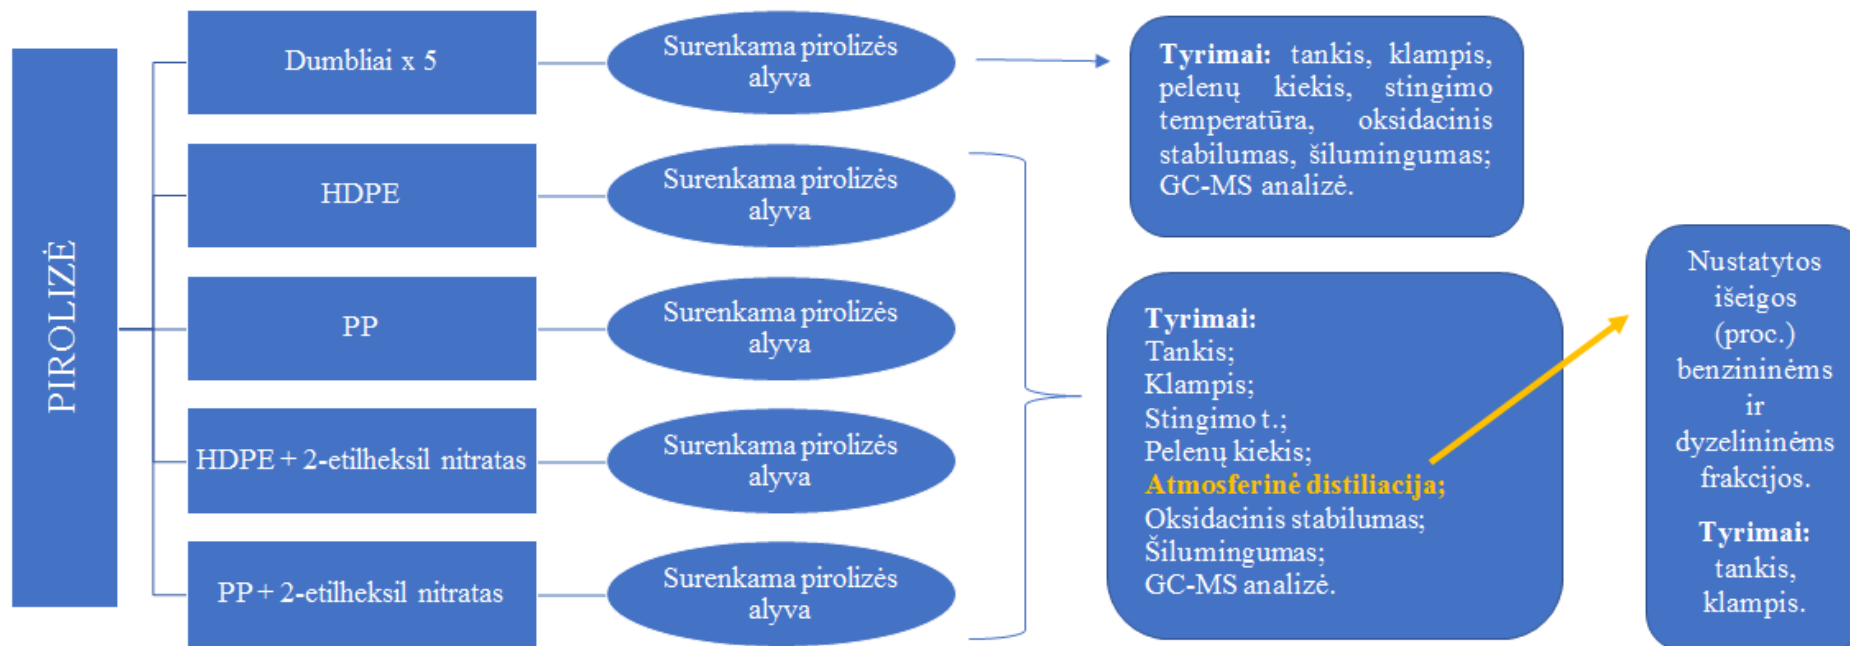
PIROLIZĖ

Dumbliai x 5

Surenkama pirolizės alyva

HDPE

Surenkama pirolizės alyva

PP

Surenkama pirolizės alyva

HDPE + 2-etilheksil nitratas

Surenkama pirolizės alyva

PP + 2-etilheksil nitratas

Surenkama pirolizės alyva

**Tyrimai:** tankis, klampis, pelenų kiekis, stingimo temperatūra, oksidacinis stabilumas, šilumingumas; GC-MS analizė.

**Tyrimai:**
Tankis;
Klampis;
Stingimo t.;
Pelenų kiekis;
**Atmosferinė distiliacija;**
Oksidacinis stabilumas;
Šilumingumas;
GC-MS analizė.

Nustatytos išeigos (proc.) benzininėms ir dyzelininėms frakcijos.

**Tyrimai:**
tankis, klampis.